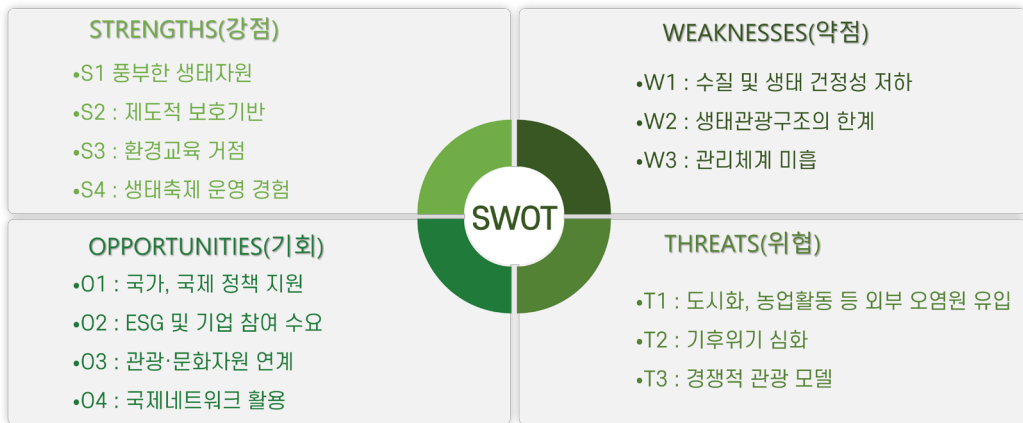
STRENGTHS(강점)

•S1 풍부한 생태자원
•S2 : 제도적 보호기반
•S3 : 환경교육 거점
•S4 : 생태축제 운영 경험

WEAKNESSES(약점)

•W1 : 수질 및 생태 건정성 저하
•W2 : 생태관광구조의 한계
•W3 : 관리체계 미흡

SWOT

OPPORTUNITIES(기회)

•O1 : 국가, 국제 정책 지원
•O2 : ESG 및 기업 참여 수요
•O3 : 관광·문화자원 연계
•O4 : 국제네트워크 활용

THREATS(위협)

•T1 : 도시화, 농업활동 등 외부 오염원 유입
•T2 : 기후위기 심화
•T3 : 경쟁적 관광 모델